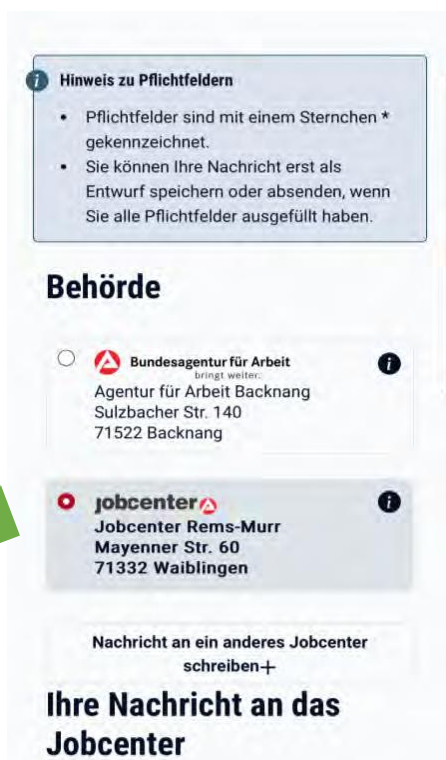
Hinweis zu Pflichtfeldern

- Pflichtfelder sind mit einem Sternchen * gekennzeichnet.
- Sie können Ihre Nachricht erst als Entwurf speichern oder absenden, wenn Sie alle Pflichtfelder ausgefüllt haben.

Behörde

Bundesagentur für Arbeit
bringt weiter.
Agentur für Arbeit Backnang
Sulzbacher Str. 140
71522 Backnang

jobcenter
Jobcenter Rems-Murr
Mayenner Str. 60
71332 Waiblingen

Nachricht an ein anderes Jobcenter schreiben+

Ihre Nachricht an das Jobcenter